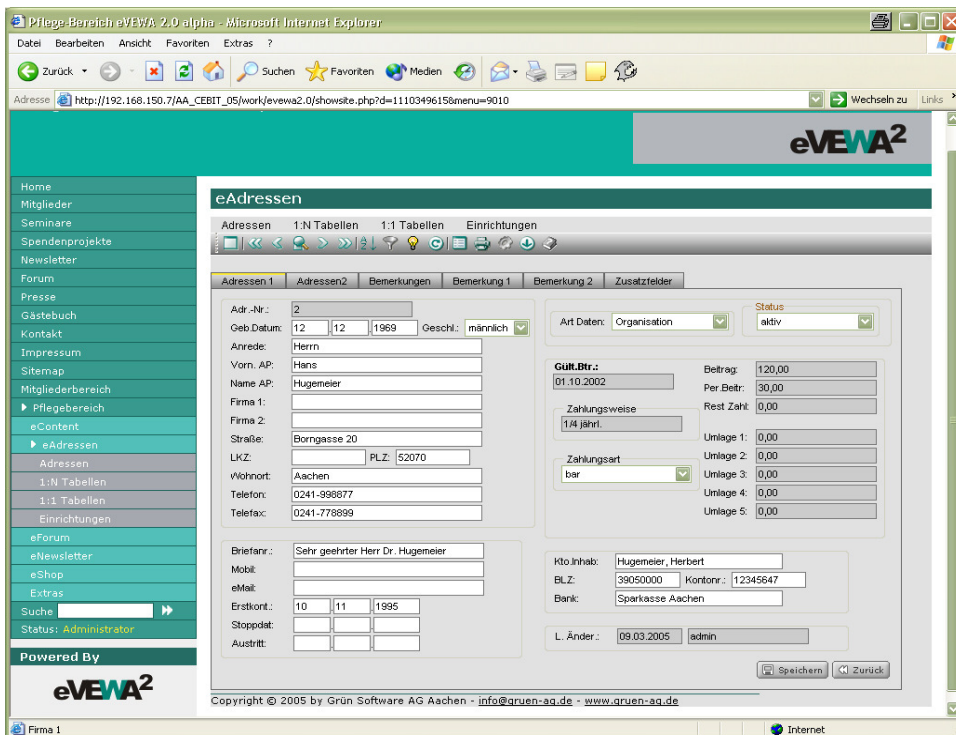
Pflege-Bereich eVEWA 2.0 alpha - Microsoft Internet Explorer

Datei Bearbeiten Ansicht Favoriten Extras ?

Zurück Suchen Favoriten Medien

Adresse http://192.168.150.7/AA_CEBIT_05/work/evewa2.0/showsite.php?d=1110349615&menu=9010 Wechseln zu Links

eVEWA$^2$

Home
Mitglieder
Seminare
Spendenprojekte
Newsletter
Forum
Presse
Gästebuch
Kontakt
Impressum
Sitemap
Mitgliederbereich
Pflegebereich
eContent
eAdressen
Adressen
1:N Tabellen
1:1 Tabellen
Einrichtungen
eForum
eNewsletter
eShop
Extras
Suche
Status: Administrator

Powered By
eVEWA$^2$

eAdressen

Adressen 1:N Tabellen 1:1 Tabellen Einrichtungen

Adressen 1 | Adressen2 | Bemerkungen | Bemerkung 1 | Bemerkung 2 | Zusatzfelder

Adr.-Nr.: 2
Geb.Datum: 12 . 12 . 1969 Geschl.: männlich
Anrede: Herrn
Vorn. AP: Hans
Name AP: Hugemeier
Firma 1:
Firma 2:
Straße: Borngasse 20
LKZ: PLZ: 52070
Wohnort: Aachen
Telefon: 0241-998877
Telefax: 0241-778899

Art Daten: Organisation
Status
aktiv

Gült.Btr.:
01.10.2002
Zahlungsweise
1/4 jährl.
Zahlungsart
bar

Beitrag: 120,00
Per.Beitr: 30,00
Rest Zahl: 0,00
Umlage 1: 0,00
Umlage 2: 0,00
Umlage 3: 0,00
Umlage 4: 0,00
Umlage 5: 0,00

Briefanr.: Sehr geehrter Herr Dr. Hugemeier
Mobil:
eMail:
Erstkont.: 10 . 11 . 1995
Stoppdat:
Austritt:

Kto.Inhab: Hugemeier, Herbert
BLZ: 39050000 Kontonr.: 12345647
Bank: Sparkasse Aachen

L. Änder.: 09.03.2005 admin

Speichern Zurück

Copyright © 2005 by Grün Software AG Aachen - info@gruen-ag.de - www.gruen-ag.de

Firma 1
Internet